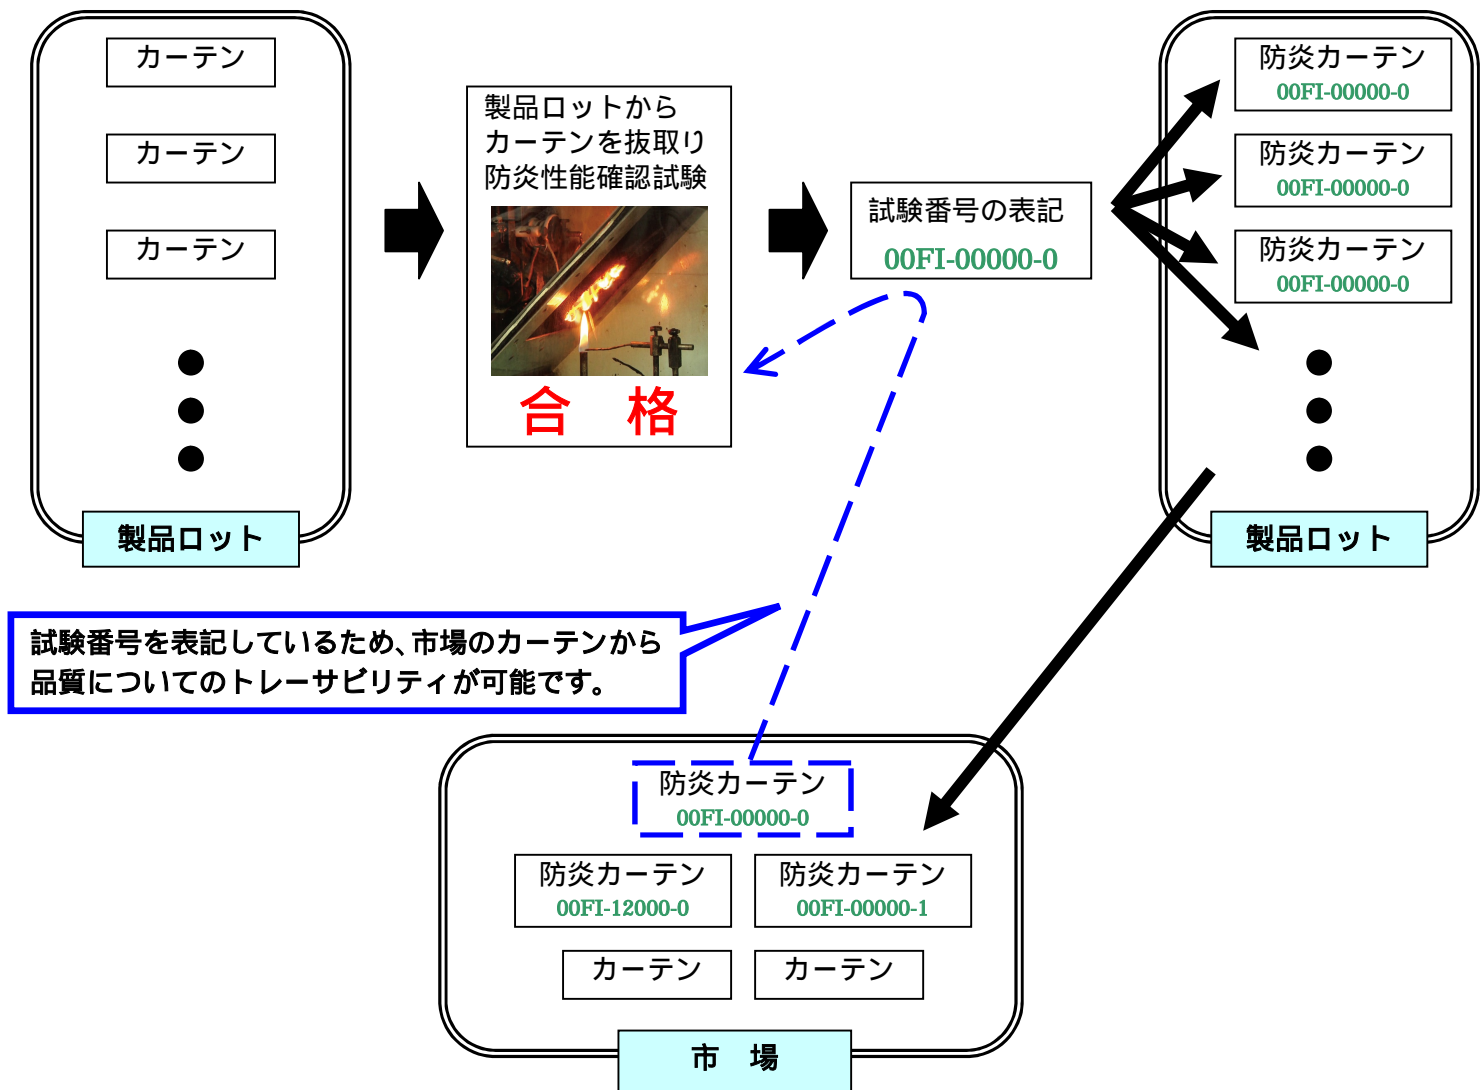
カーテン

カーテン

カーテン

製品ロット

製品ロットから
カーテンを抜取り
防炎性能確認試験

合　格

試験番号の表記
00FI-00000-0

防炎カーテン
00FI-00000-0

防炎カーテン
00FI-00000-0

防炎カーテン
00FI-00000-0

製品ロット

試験番号を表記しているため、市場のカーテンから品質についてのトレーサビリティが可能です。

防炎カーテン
00FI-00000-0

防炎カーテン
00FI-12000-0

防炎カーテン
00FI-00000-1

カーテン

カーテン

市　場